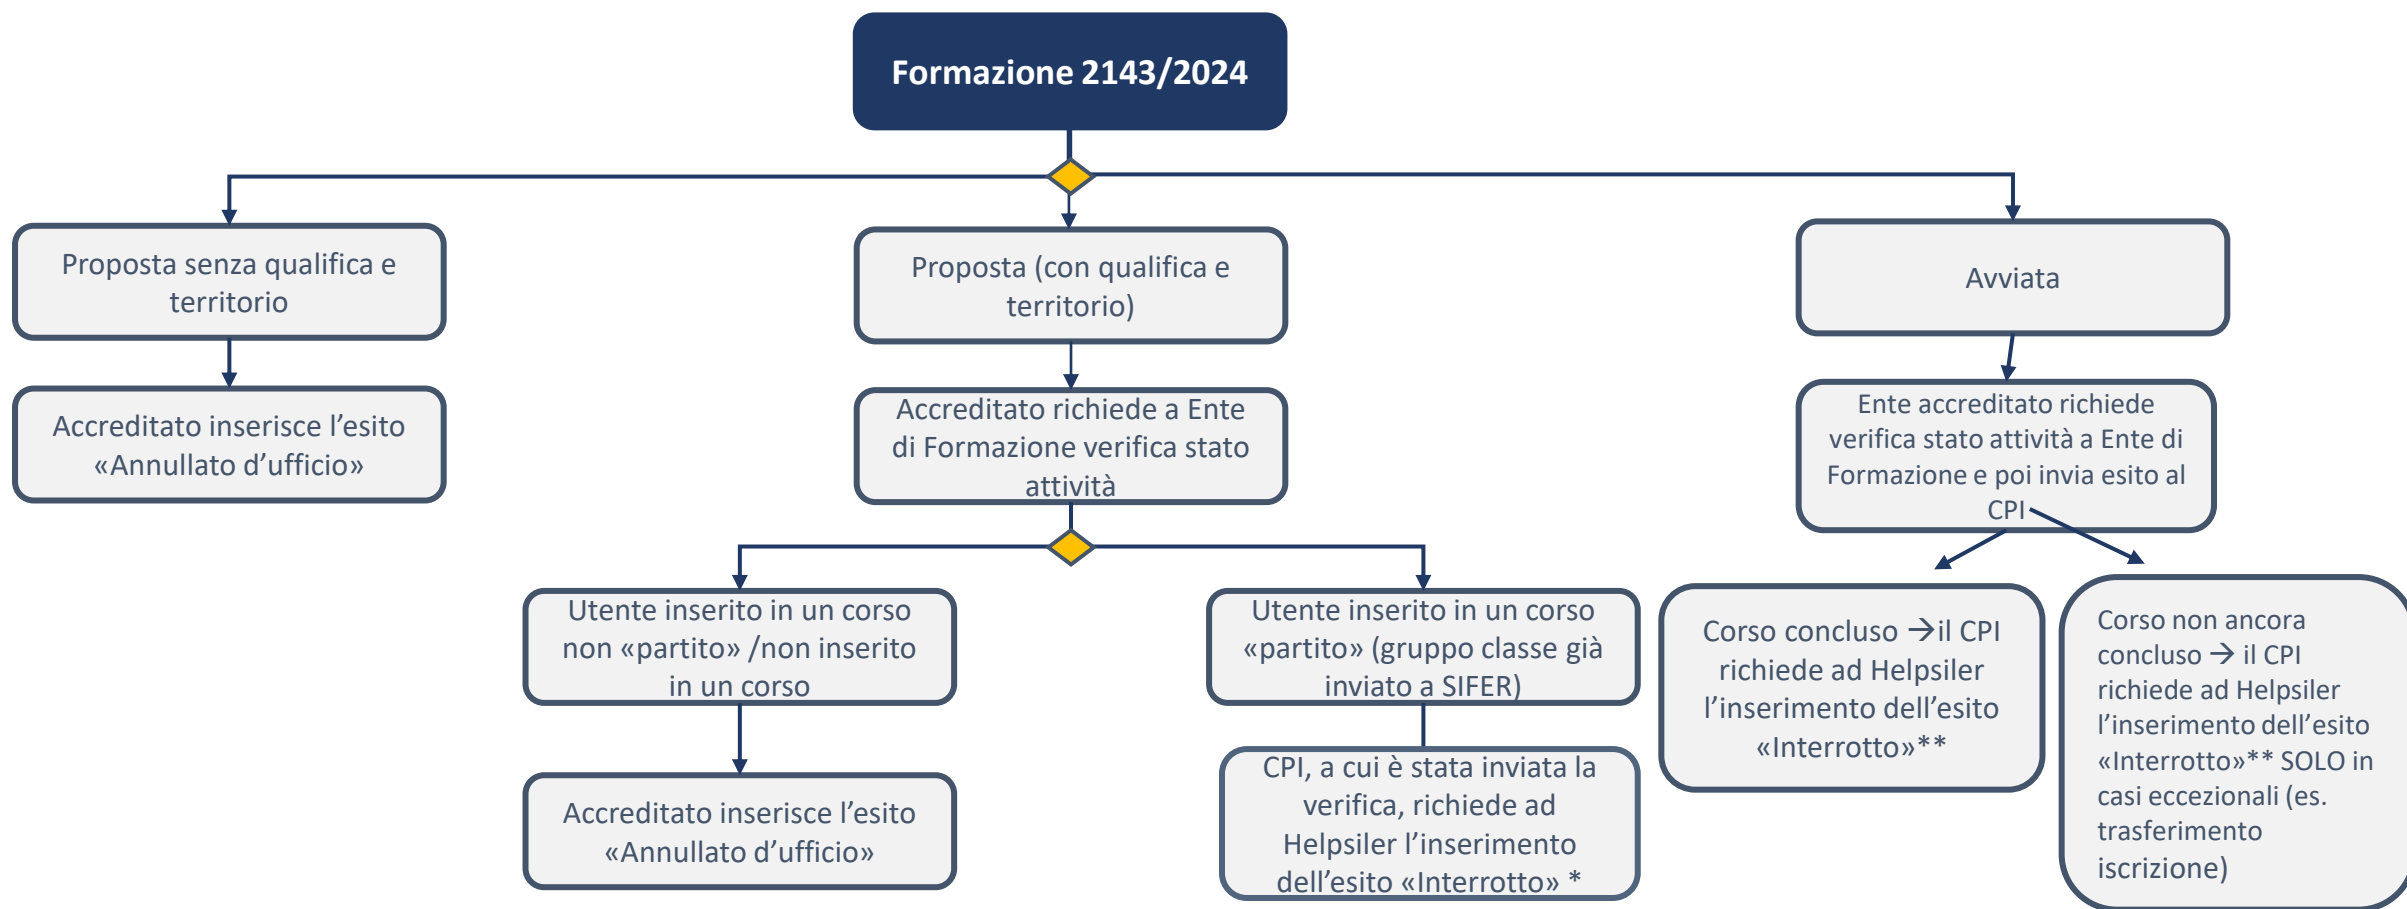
Formazione 2143/2024

Proposta senza qualifica e territorio

Accreditato inserisce l’esito «Annullato d’ufficio»

Proposta (con qualifica e territorio)

Accreditato richiede a Ente di Formazione verifica stato attività

Utente inserito in un corso non «partito» /non inserito in un corso

Accreditato inserisce l’esito «Annullato d’ufficio»

Utente inserito in un corso «partito» (gruppo classe già inviato a SIFER)

CPI, a cui è stata inviata la verifica, richiede ad Helpsiler l’inserimento dell’esito «Interrotto» *

Avviata

Ente accreditato richiede verifica stato attività a Ente di Formazione e poi invia esito al CPI

Corso concluso →il CPI richiede ad Helpsiler l’inserimento dell’esito «Interrotto»**

Corso non ancora concluso → il CPI richiede ad Helpsiler l’inserimento dell’esito «Interrotto»** SOLO in casi eccezionali (es. trasferimento iscrizione)